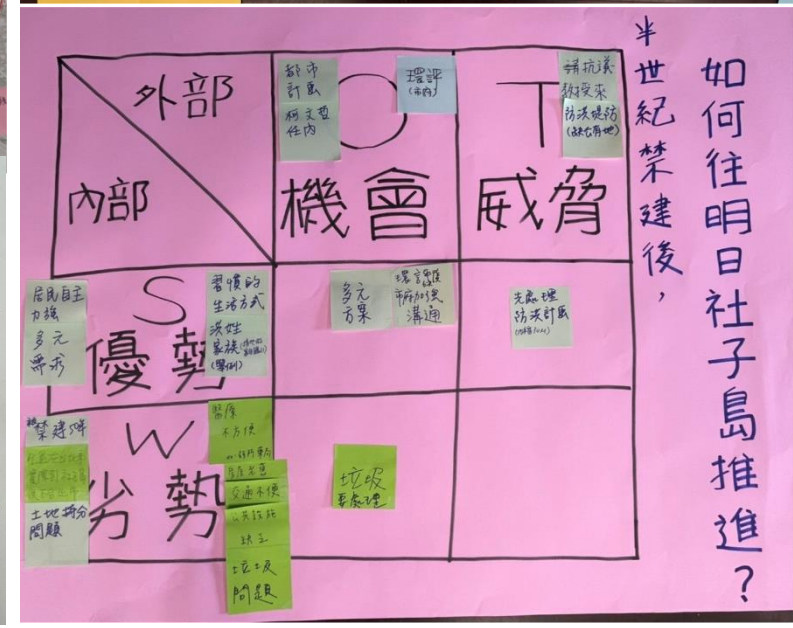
如何往明日社子島推進?

半世紀禁建後,

外部
內部

O
機會

T
威脅

都市計畫
柯文哲任內

環評
(未來)

請抗議
移民來
防洪堤防
(林文再加)

S
優勢

居民自主
力強
多元
需求

習慣的
生活方式
淡姓
家族
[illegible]
(聚例)

多元
方案

環評說
市府加強溝通

先處理
防洪計畫
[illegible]

W
劣勢

禁建將
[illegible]
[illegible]
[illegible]
土地持分
問題

醫療
不方便
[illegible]
社區衛生
交通不便
公共設施
缺乏
垃圾
問題

垃圾
要處理